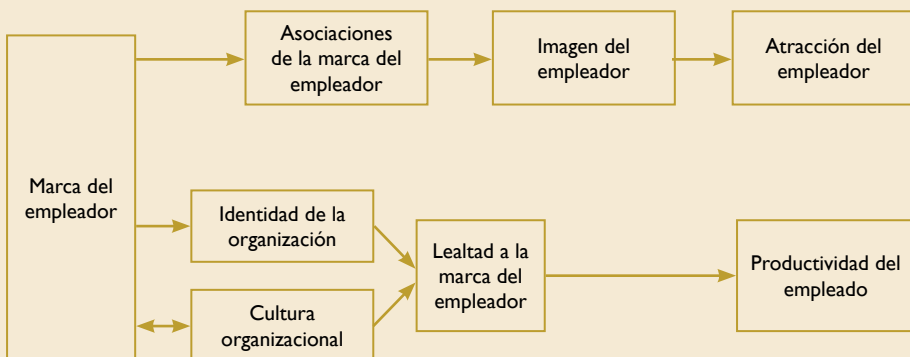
Marca del empleador

Asociaciones de la marca del empleador

Imagen del empleador

Atracción del empleador

Identidad de la organización

Cultura organizacional

Lealtad a la marca del empleador

Productividad del empleado